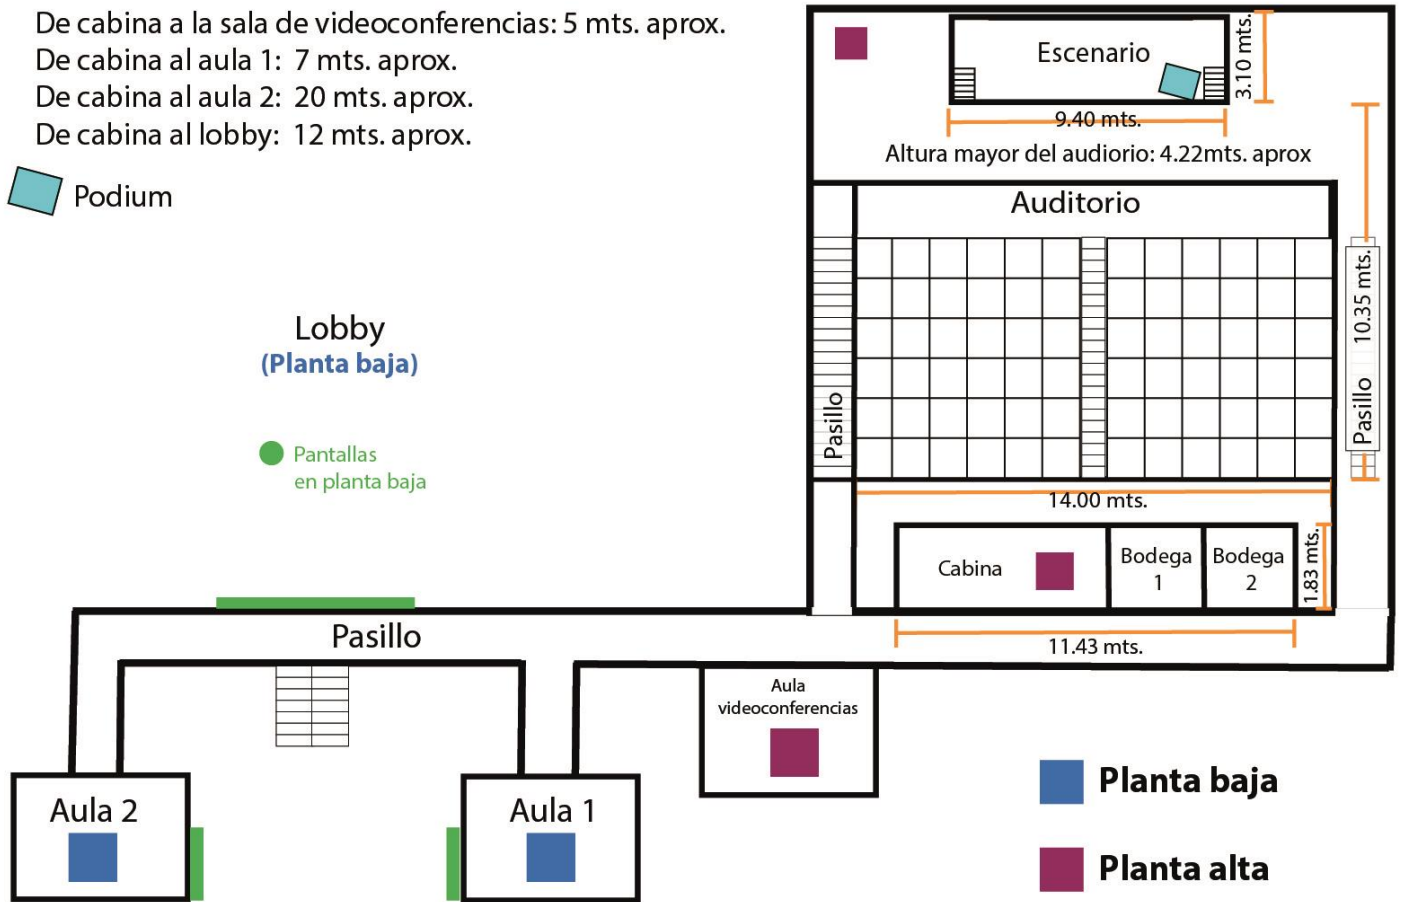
De cabina a la sala de videoconferencias: 5 mts. aprox.
De cabina al aula 1: 7 mts. aprox.
De cabina al aula 2: 20 mts. aprox.
De cabina al lobby: 12 mts. aprox.

Podium

Escenario

3.10 mts.

9.40 mts.

Altura mayor del audiorio: 4.22mts. aprox

Auditorio

10.35 mts.

Pasillo

Pasillo

Lobby
(Planta baja)

Pantallas en planta baja

14.00 mts.

Cabina

Bodega 1

Bodega 2

1.83 mts.

Pasillo

11.43 mts.

Aula videoconferencias

Aula 2

Aula 1

Planta baja

Planta alta